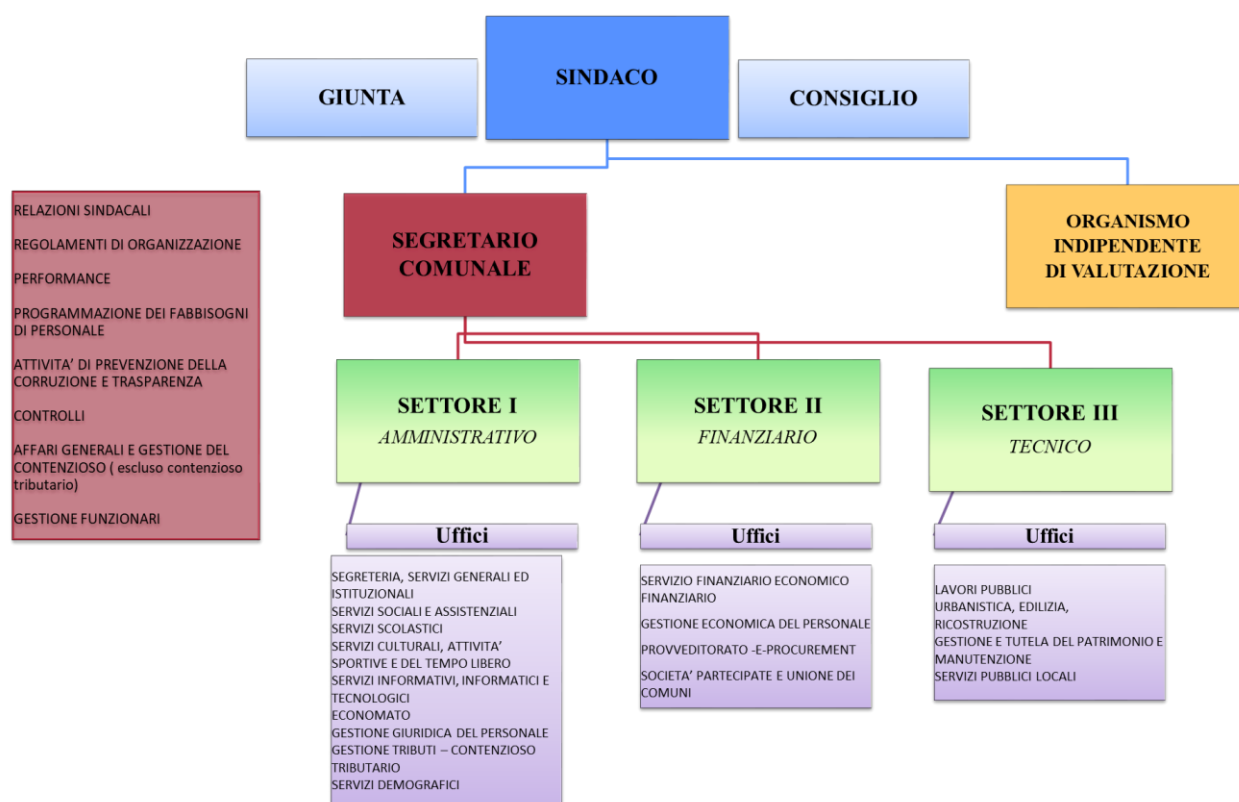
GIUNTA

SINDACO

CONSIGLIO

RELAZIONI SINDACALI

REGOLAMENTI DI ORGANIZZAZIONE

PERFORMANCE

PROGRAMMAZIONE DEI FABBISOGNI DI PERSONALE

ATTIVITA' DI PREVENZIONE DELLA CORRUZIONE E TRASPARENZA

CONTROLLI

AFFARI GENERALI E GESTIONE DEL CONTENZIOSO ( escluso contenzioso tributario)

GESTIONE FUNZIONARI

SEGRETARIO COMUNALE

ORGANISMO INDIPENDENTE DI VALUTAZIONE

SETTORE I
AMMINISTRATIVO

SETTORE II
FINANZIARIO

SETTORE III
TECNICO

Uffici

SEGRETERIA, SERVIZI GENERALI ED ISTITUZIONALI
SERVIZI SOCIALI E ASSISTENZIALI
SERVIZI SCOLASTICI
SERVIZI CULTURALI, ATTIVITA' SPORTIVE E DEL TEMPO LIBERO
SERVIZI INFORMATIVI, INFORMATICI E TECNOLOGICI
ECONOMATO
GESTIONE GIURIDICA DEL PERSONALE
GESTIONE TRIBUTI – CONTENZIOSO TRIBUTARIO
SERVIZI DEMOGRAFICI

Uffici

SERVIZIO FINANZIARIO ECONOMICO FINANZIARIO

GESTIONE ECONOMICA DEL PERSONALE

PROVVEDITORATO -E-PROCUREMENT

SOCIETA' PARTECIPATE E UNIONE DEI COMUNI

Uffici

LAVORI PUBBLICI
URBANISTICA, EDILIZIA, RICOSTRUZIONE
GESTIONE E TUTELA DEL PATRIMONIO E MANUTENZIONE
SERVIZI PUBBLICI LOCALI